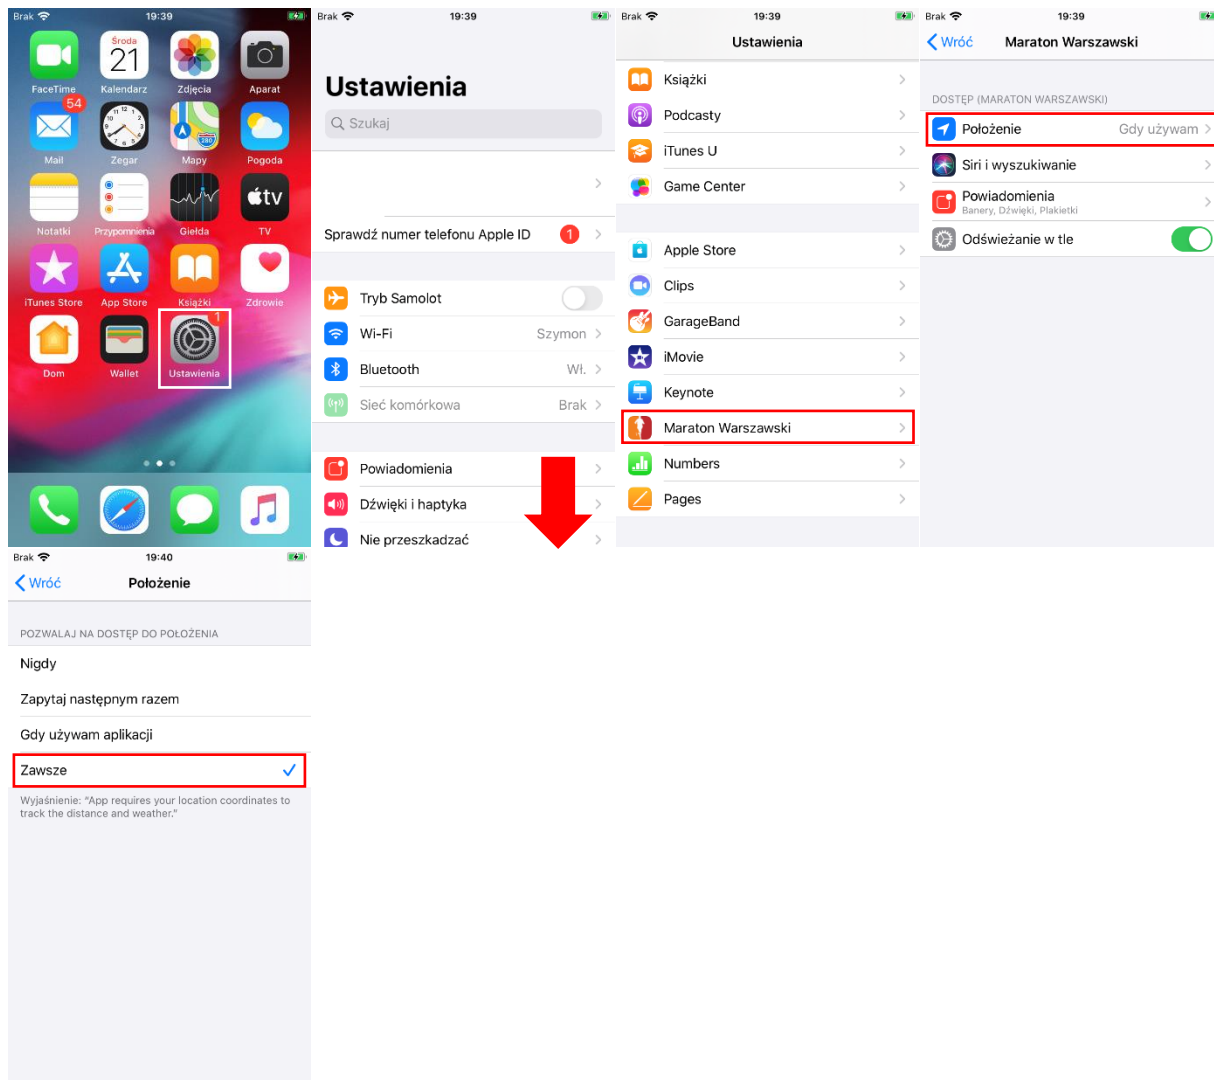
Brak 19:39

Środa 21

FaceTime Kalendarz Zdjęcia Aparat

54

Mail Zegar Mapy Pogoda

Notatki Przypomnienia Giełda TV

iTunes Store App Store Książki Zdrowie

1

Dom Wallet Ustawienia

Brak 19:39

Ustawienia

Szukaj

Sprawdź numer telefonu Apple ID 1

Tryb Samolot

Wi-Fi Szymon

Bluetooth Wł.

Sieć komórkowa Brak

Powiadomienia

Dźwięki i haptyka

Nie przeszkadzać

Brak 19:39

Ustawienia

Książki

Podcasty

iTunes U

Game Center

Apple Store

Clips

GarageBand

iMovie

Keynote

Maraton Warszawski

Numbers

Pages

Brak 19:39

Wróć Maraton Warszawski

DOSTĘP (MARATON WARSZAWSKI)

Położenie Gdy używam

Siri i wyszukiwanie

Powiadomienia
Banery, Dźwięki, Plakietki

Odświeżanie w tle

Brak 19:40

Wróć Położenie

POZWALAJ NA DOSTĘP DO POŁOŻENIA

Nigdy

Zapytaj następnym razem

Gdy używam aplikacji

Zawsze

Wyjaśnienie: "App requires your location coordinates to track the distance and weather."